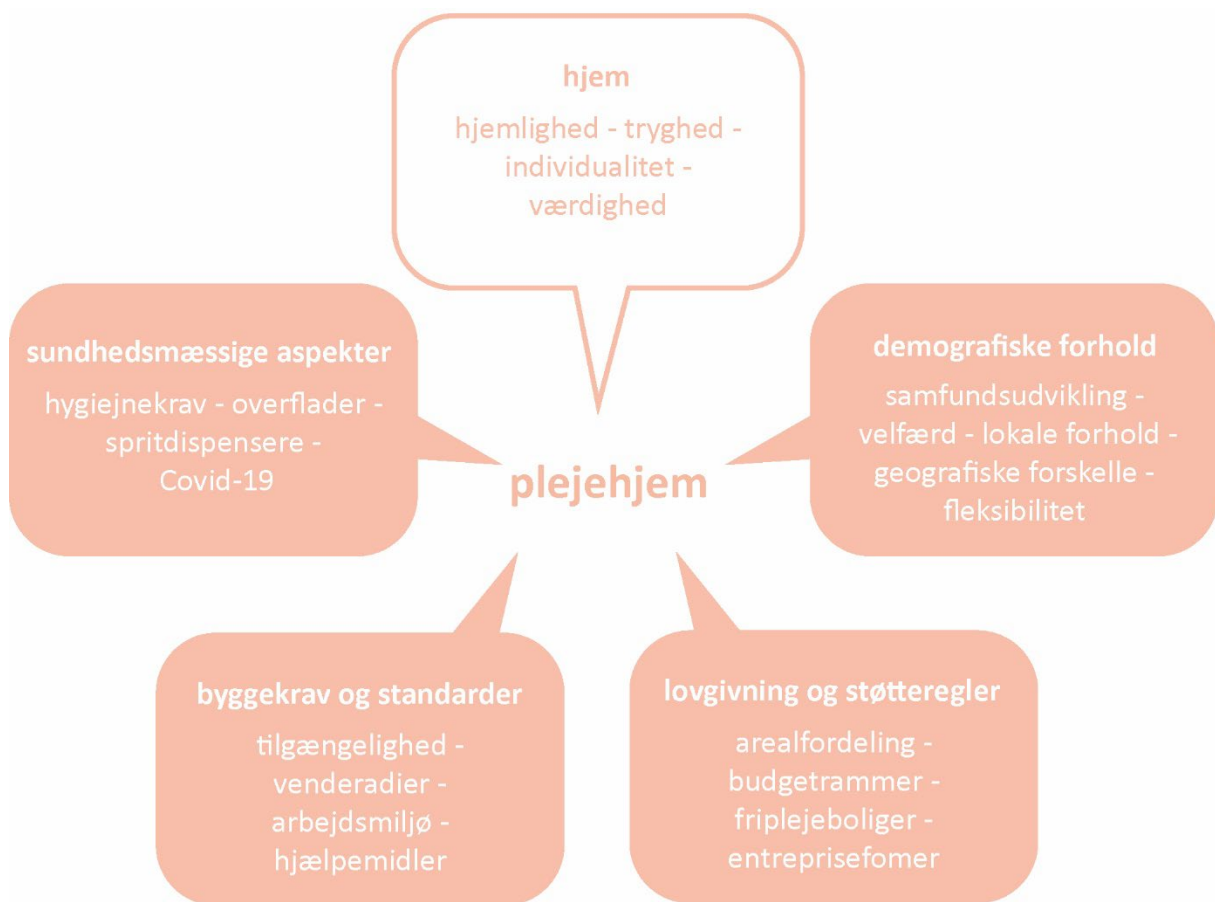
hjem
hjemlighed - tryghed - individualitet - værdighed

sundhedsmæssige aspekter
hygiejnekrav - overflader - spritdispensere - Covid-19

plejehjem

demografiske forhold
samfundsudvikling - velfærd - lokale forhold - geografiske forskelle - fleksibilitet

byggekrav og standarder
tilgængelighed - venderadier - arbejdsmiljø - hjælpemidler

lovgivning og støtteregler
arealfordeling - budgetrammer - friplejeboliger - entreprisefomer